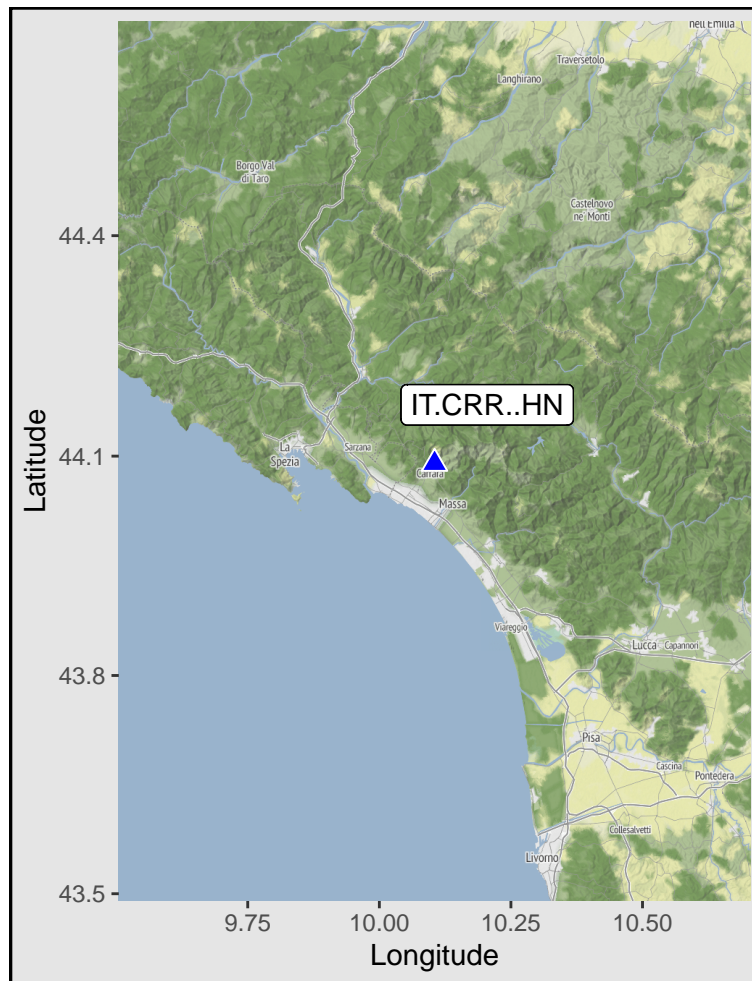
nell'Emilia
Traversetolo
Langhirano
Borgo Val di Taro
Castelnovo ne' Monti
IT.CRR..HN
La Spezia
Sarzana
Carrara
Massa
Viareggio
Lucca
Capannori
Pisa
Cascina
Pontedera
Collesalvetti
Livorno

Latitude
44.4
44.1
43.8
43.5

9.75
10.00
10.25
10.50
Longitude